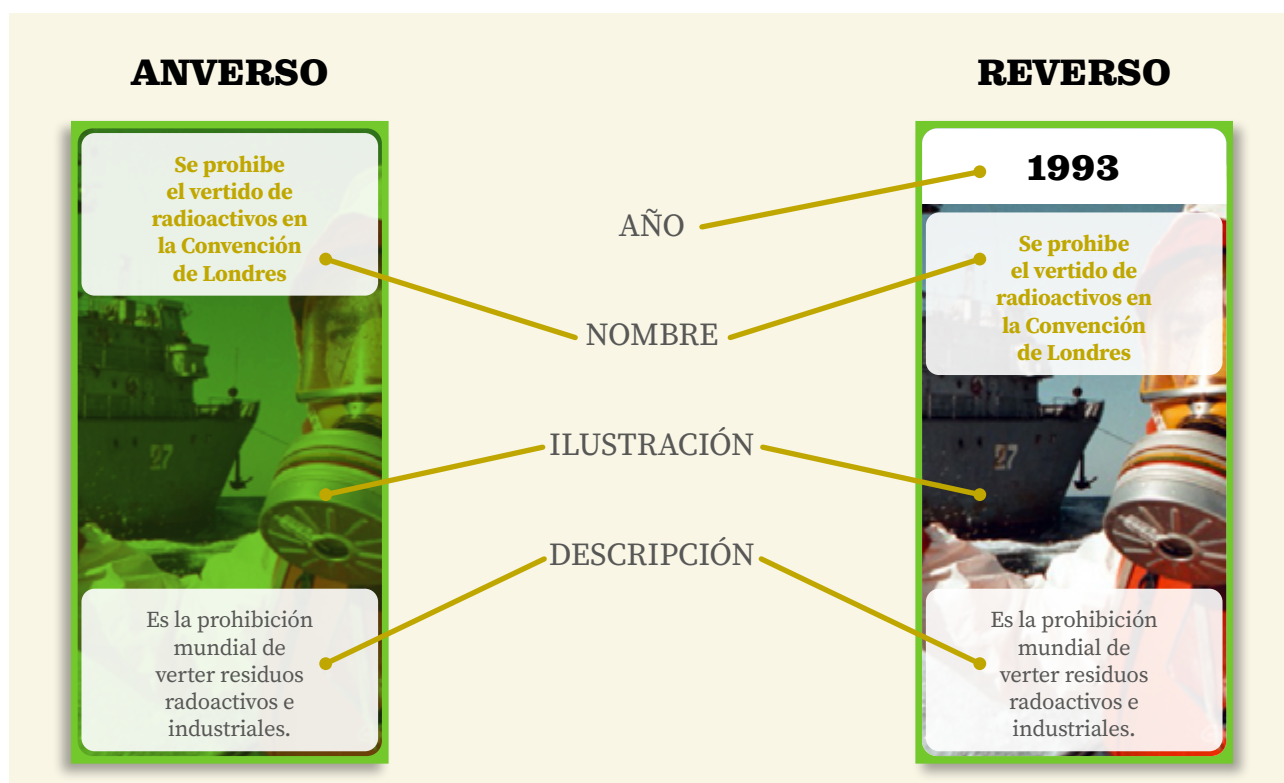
ANVERSO

Se prohibe el vertido de radioactivos en la Convención de Londres

27

Es la prohibición mundial de verter residuos radoactivos e industriales.

AÑO

NOMBRE

ILUSTRACIÓN

DESCRIPCIÓN

REVERSO

1993

Se prohibe el vertido de radioactivos en la Convención de Londres

27

Es la prohibición mundial de verter residuos radoactivos e industriales.